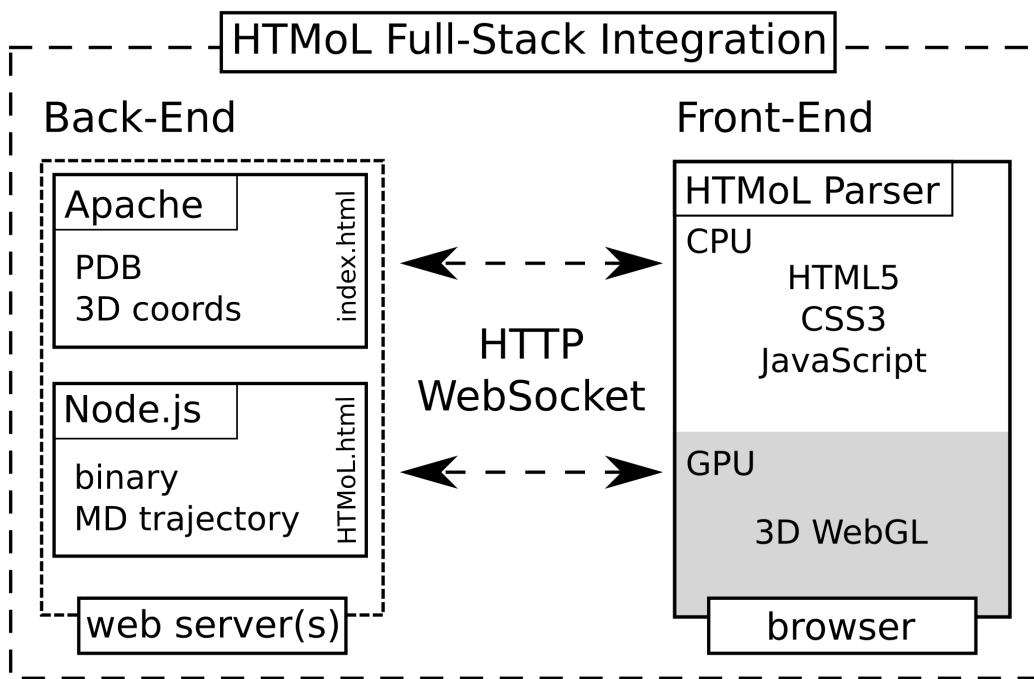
HTMoL Full-Stack Integration

Back-End

Apache
PDB
3D coords
index.html

Node.js
binary
MD trajectory
HTMoL.html

web server(s)

HTTP
WebSocket

Front-End

HTMoL Parser
CPU
HTML5
CSS3
JavaScript

GPU
3D WebGL

browser